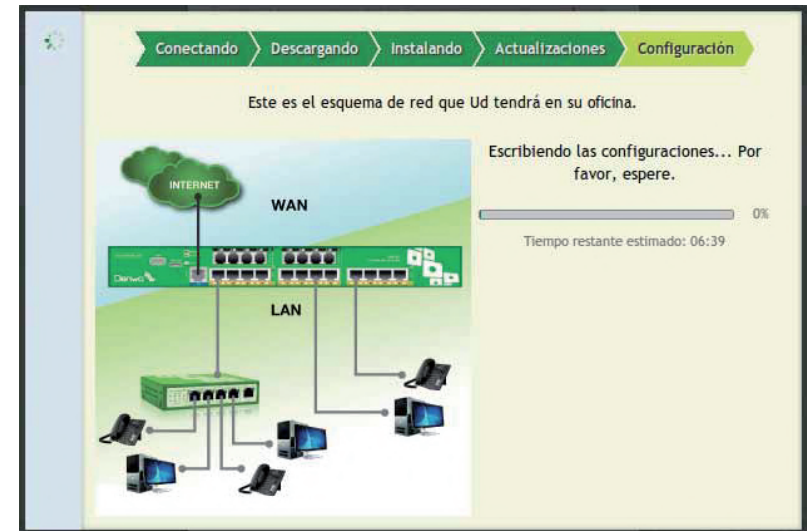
Conectando Descargando Instalando Actualizaciones Configuración

Este es el esquema de red que Ud tendrá en su oficina.

INTERNET

WAN

LAN

Escribiendo las configuraciones... Por favor, espere.

0%

Tiempo restante estimado: 06:39